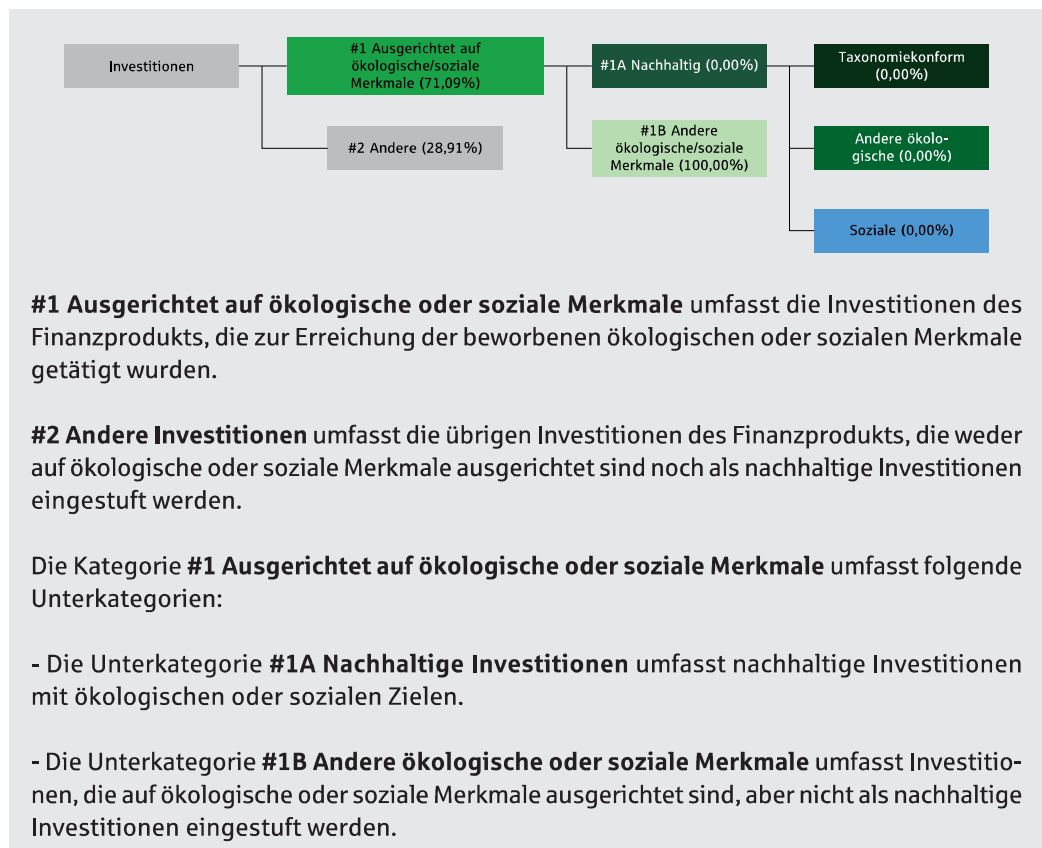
Investitionen

#1 Ausgerichtet auf ökologische/soziale Merkmale (71,09%)

#2 Andere (28,91%)

#1A Nachhaltig (0,00%)

#1B Andere ökologische/soziale Merkmale (100,00%)

Taxonomiekonform (0,00%)

Andere ökologische (0,00%)

Soziale (0,00%)

**#1 Ausgerichtet auf ökologische oder soziale Merkmale** umfasst die Investitionen des Finanzprodukts, die zur Erreichung der beworbenen ökologischen oder sozialen Merkmale getätigt wurden.

**#2 Andere Investitionen** umfasst die übrigen Investitionen des Finanzprodukts, die weder auf ökologische oder soziale Merkmale ausgerichtet sind noch als nachhaltige Investitionen eingestuft werden.

Die Kategorie **#1 Ausgerichtet auf ökologische oder soziale Merkmale** umfasst folgende Unterkategorien:

- Die Unterkategorie **#1A Nachhaltige Investitionen** umfasst nachhaltige Investitionen mit ökologischen oder sozialen Zielen.

- Die Unterkategorie **#1B Andere ökologische oder soziale Merkmale** umfasst Investitionen, die auf ökologische oder soziale Merkmale ausgerichtet sind, aber nicht als nachhaltige Investitionen eingestuft werden.